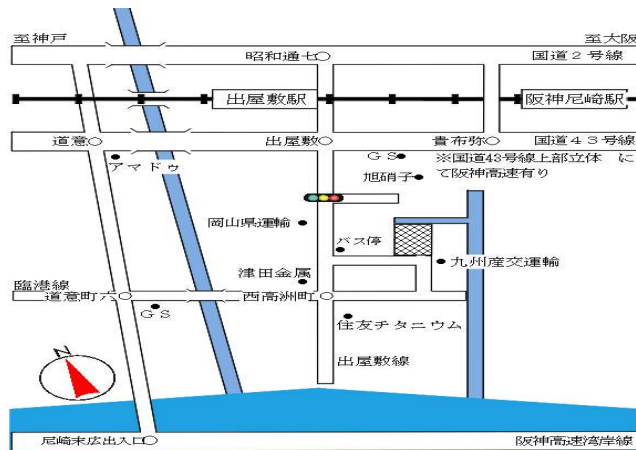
至神戸

至大阪

昭和通七

国道２号線

出屋敷駅

阪神尼崎駅

道意

出屋敷

貴布弥

国道４３号線

アマドゥ

ＧＳ

※国道43号線上部立体　にて阪神高速有り

旭硝子

岡山県運輸

バス停

九州産交運輸

津田金属

臨港線

道意町六

西高洲町

ＧＳ

住友チタニウム

出屋敷線

Ｎ

尼崎末広出入口

阪神高速湾岸線